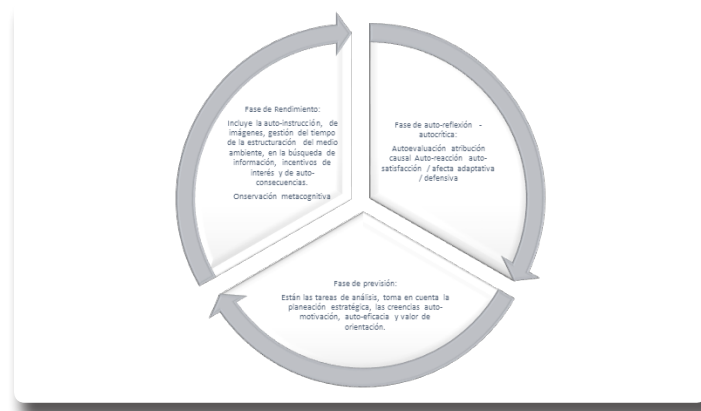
Fase de Rendimiento:

Incluye la auto-instrucción, de imágenes, gestión del tiempo de la estructuración del medio ambiente, en la búsqueda de información, incentivos de interés y de auto-consecuencias.

Observación metacognitiva

Fase de auto-reflexión - autocrítica:

Autoevaluación atribución causal Auto-reacción auto-satisfacción / afecta adaptativa / defensiva

Fase de previsión:

Están las tareas de análisis, toma en cuenta la planeación estratégica, las creencias auto-motivación, auto-eficacia y valor de orientación.